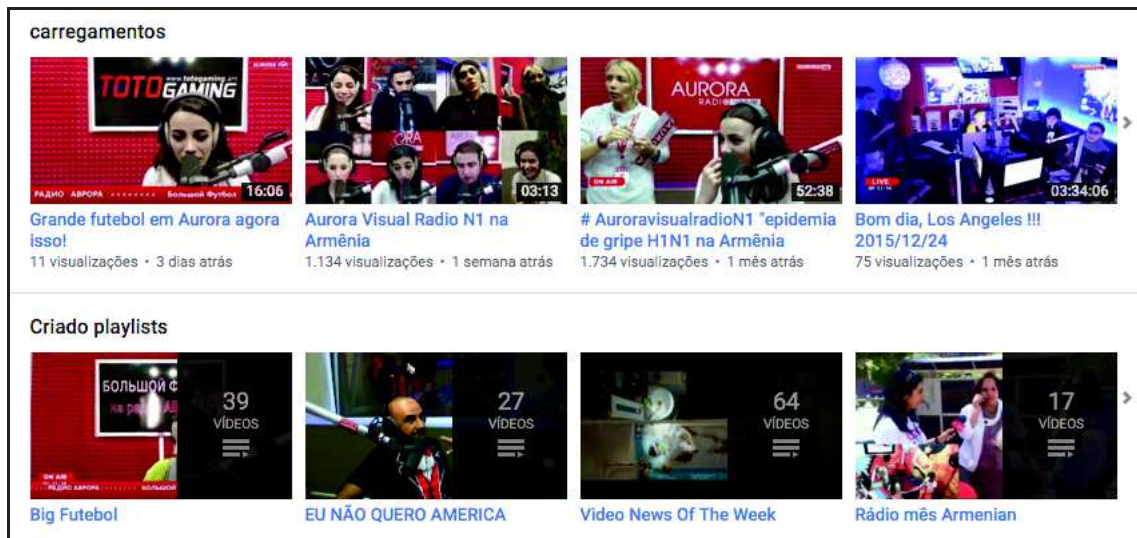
carregamentos

TOTO GAMING
www.totogaming.am
РАДИО АВРОРА
Большой Футбол
16:06
Grande futebol em Aurora agora isso!
11 visualizações • 3 dias atrás

03:13
Aurora Visual Radio N1 na Armênia
1.134 visualizações • 1 semana atrás

AURORA
RADIO
ON AIR
52:38
# AuroravisualradioN1 "epidemia de gripe H1N1 na Armênia
1.734 visualizações • 1 mês atrás

LIVE
03:34:06
Bom dia, Los Angeles !!! 2015/12/24
75 visualizações • 1 mês atrás

Criado playlists

БОЛЬШОЙ Ф
ON AIR
РАДИО АВРОРА
39
VÍDEOS
Big Futebol

27
VÍDEOS
EU NÃO QUERO AMERICA

64
VÍDEOS
Video News Of The Week

17
VÍDEOS
Rádio mês Armenian